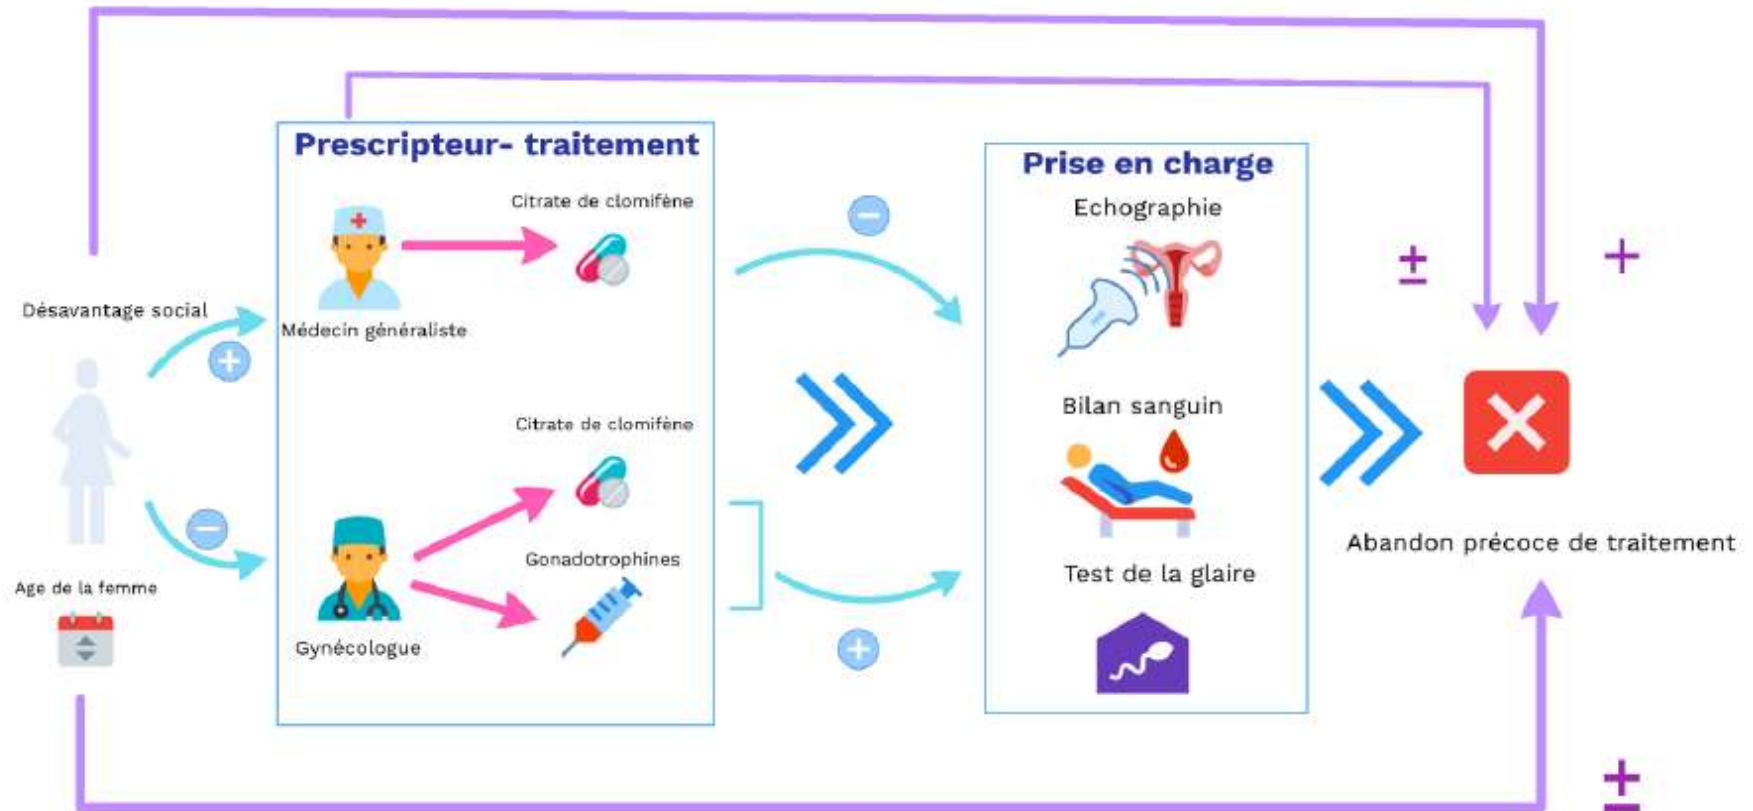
Prescripteur- traitement

Citrate de clomifène

Médecin généraliste

Citrate de clomifène

Gonadotrophines

Gynécologue

Désavantage social

Age de la femme

Prise en charge

Echographie

Bilan sanguin

Test de la glaire

±

+

Abandon précoce de traitement

±